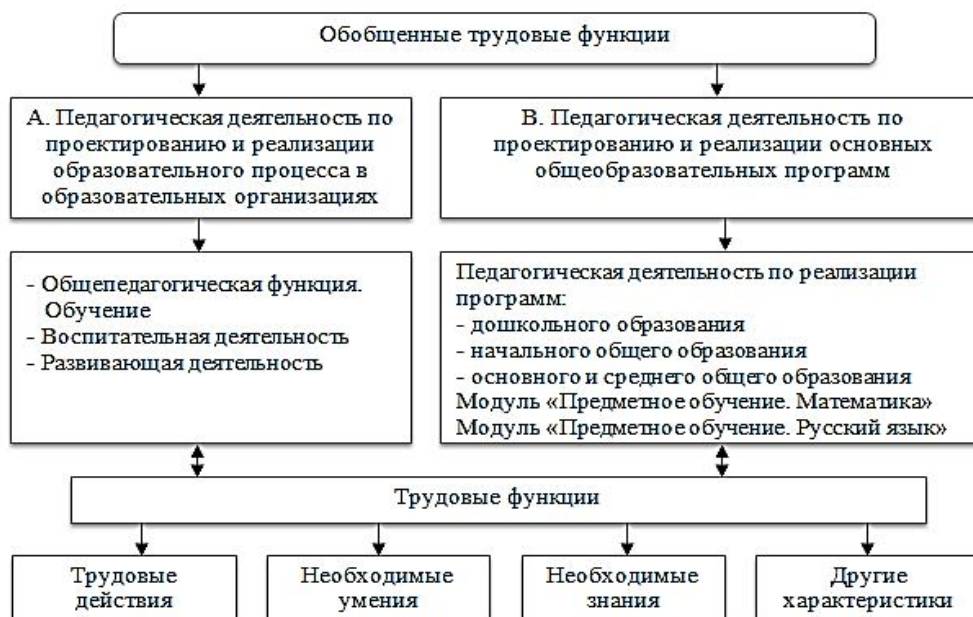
Обобщенные трудовые функции

А. Педагогическая деятельность по проектированию и реализации образовательного процесса в образовательных организациях

В. Педагогическая деятельность по проектированию и реализации основных общеобразовательных программ

- Общепедагогическая функция. Обучение
- Воспитательная деятельность
- Развивающая деятельность

Педагогическая деятельность по реализации программ:
- дошкольного образования
- начального общего образования
- основного и среднего общего образования
Модуль «Предметное обучение. Математика»
Модуль «Предметное обучение. Русский язык»

Трудовые функции

Трудовые действия

Необходимые умения

Необходимые знания

Другие характеристики